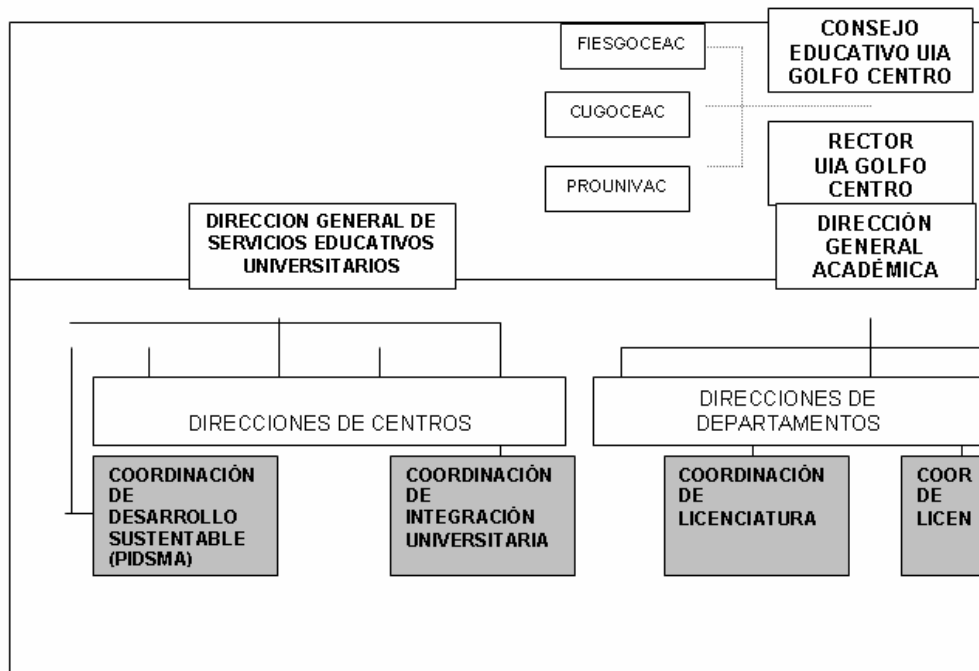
FIESGOCEAC

CONSEJO EDUCATIVO UIA GOLFO CENTRO

CUGOCEAC

PROUNIVAC

RECTOR UIA GOLFO CENTRO

DIRECCION GENERAL DE SERVICIOS EDUCATIVOS UNIVERSITARIOS

DIRECCIÓN GENERAL ACADÉMICA

DIRECCIONES DE CENTROS

DIRECCIONES DE DEPARTAMENTOS

COORDINACIÓN DE DESARROLLO SUSTENTABLE (PIDSMA)

COORDINACIÓN DE INTEGRACIÓN UNIVERSITARIA

COORDINACIÓN DE LICENCIATURA

COOR DE LICEN